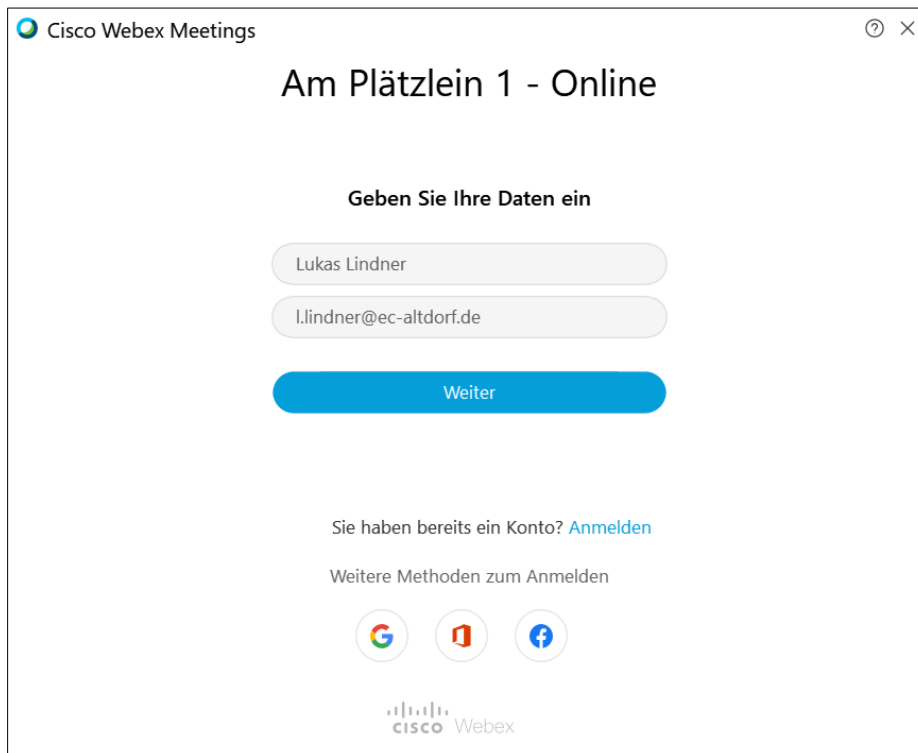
Cisco Webex Meetings

Am Plätzlein 1 - Online

Geben Sie Ihre Daten ein

Lukas Lindner

l.lindner@ec-altdorf.de

Weiter

Sie haben bereits ein Konto? Anmelden

Weitere Methoden zum Anmelden

cisco Webex